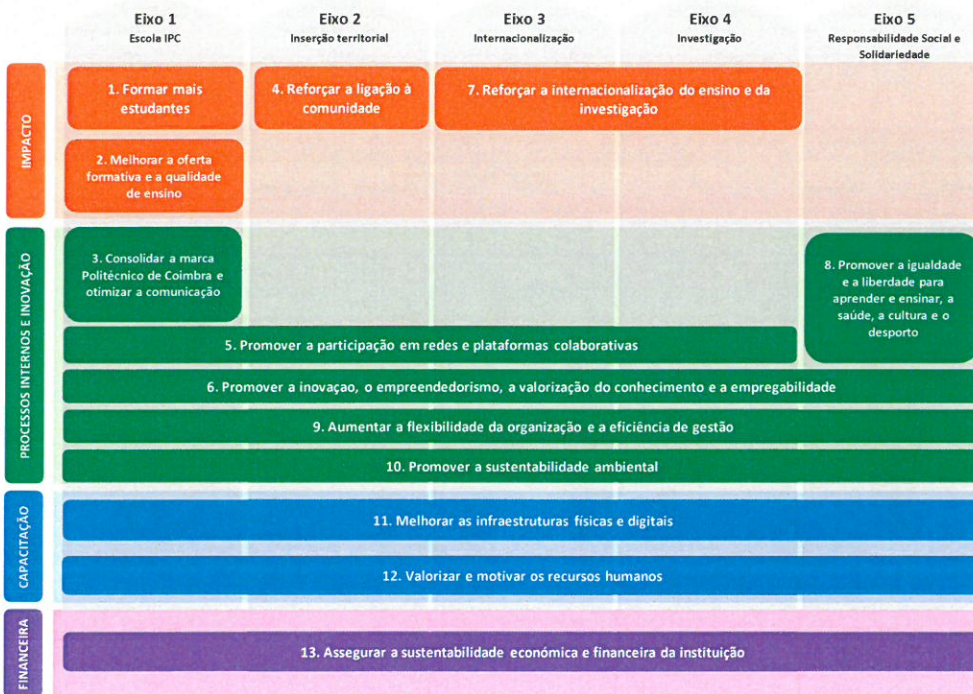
Eixo 1
Escola IPC

Eixo 2
Inserção territorial

Eixo 3
Internacionalização

Eixo 4
Investigação

Eixo 5
Responsabilidade Social e Solidariedade

IMPACTO

1. Formar mais estudantes

4. Reforçar a ligação à comunidade

7. Reforçar a internacionalização do ensino e da investigação

2. Melhorar a oferta formativa e a qualidade de ensino

PROCESSOS INTERNOS E INOVAÇÃO

3. Consolidar a marca Politécnico de Coimbra e otimizar a comunicação

8. Promover a igualdade e a liberdade para aprender e ensinar, a saúde, a cultura e o desporto

5. Promover a participação em redes e plataformas colaborativas

6. Promover a inovaçao, o empreendedorismo, a valorização do conhecimento e a empregabilidade

9. Aumentar a flexibilidade da organização e a eficiência de gestão

10. Promover a sustentabilidade ambiental

CAPACITAÇÃO

11. Melhorar as infraestruturas físicas e digitais

12. Valorizar e motivar os recursos humanos

FINANCEIRA

13. Assegurar a sustentabilidade económica e financeira da instituição